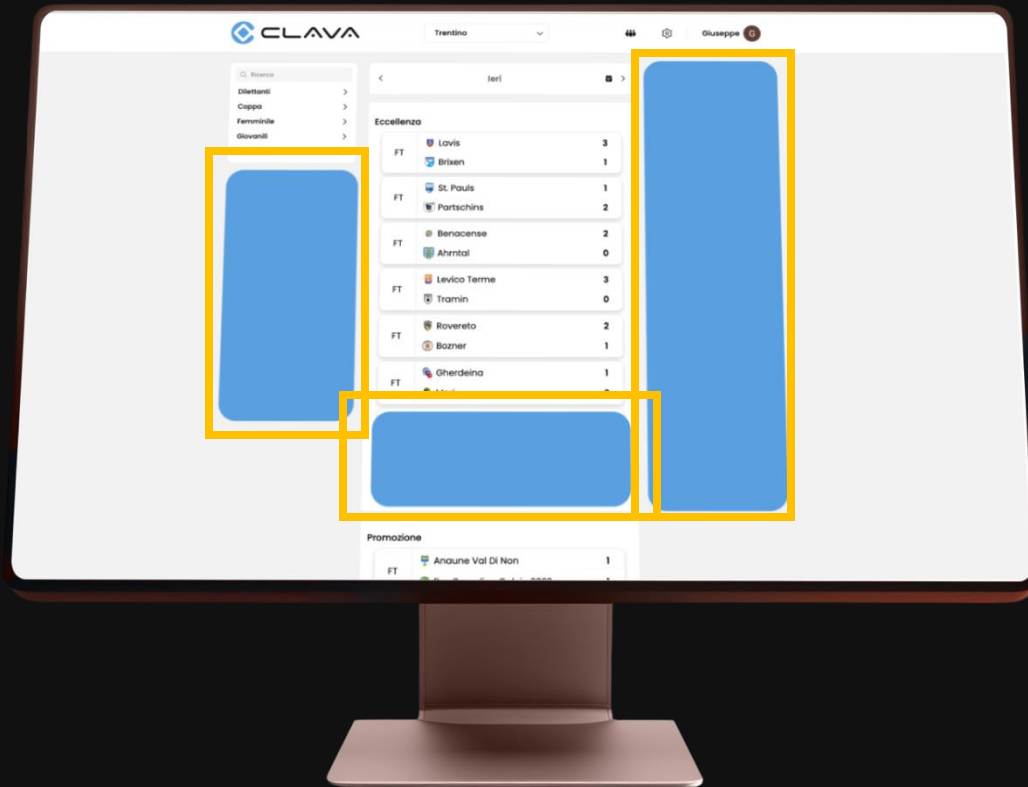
CLAVA

Trentino

Giuseppe G

Ricerca

Dilettanti

Coppa

Femminile

Giovanili

Ieri

Eccellenza

| | | |
|---|---|---|
| FT | Lavis | 3 |
| | Brixen | 1 |
| FT | St. Pauls | 1 |
| | Partschins | 2 |
| FT | Benacense | 2 |
| | Ahrntal | 0 |
| FT | Levico Terme | 3 |
| | Tramin | 0 |
| FT | Rovereto | 2 |
| | Bozner | 1 |
| FT | Gherdeina | 1 |
| | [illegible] | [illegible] |

Promozione

| | | |
|---|---|---|
| FT | Anaune Val Di Non | 1 |
| | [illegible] | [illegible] |